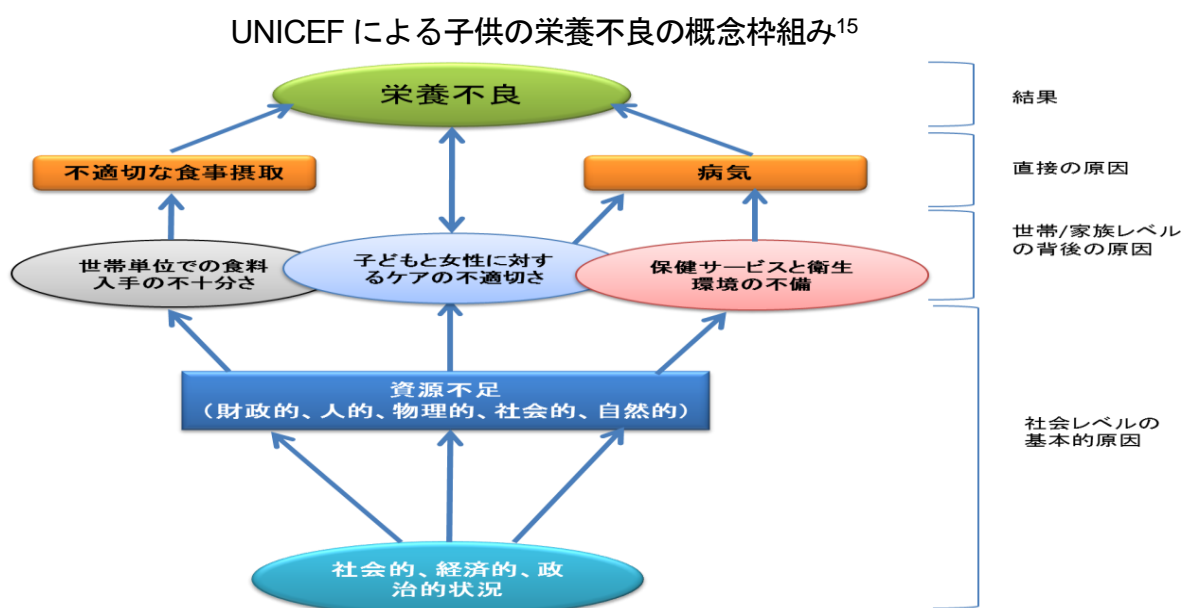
UNICEF による子供の栄養不良の概念枠組み$^{15}$

栄養不良

結果

不適切な食事摂取

病気

直接の原因

世帯単位での食料入手の不十分さ

子どもと女性に対するケアの不適切さ

保健サービスと衛生環境の不備

世帯/家族レベルの背後の原因

資源不足
（財政的、人的、物理的、社会的、自然的）

社会レベルの基本的原因

社会的、経済的、政治的状況